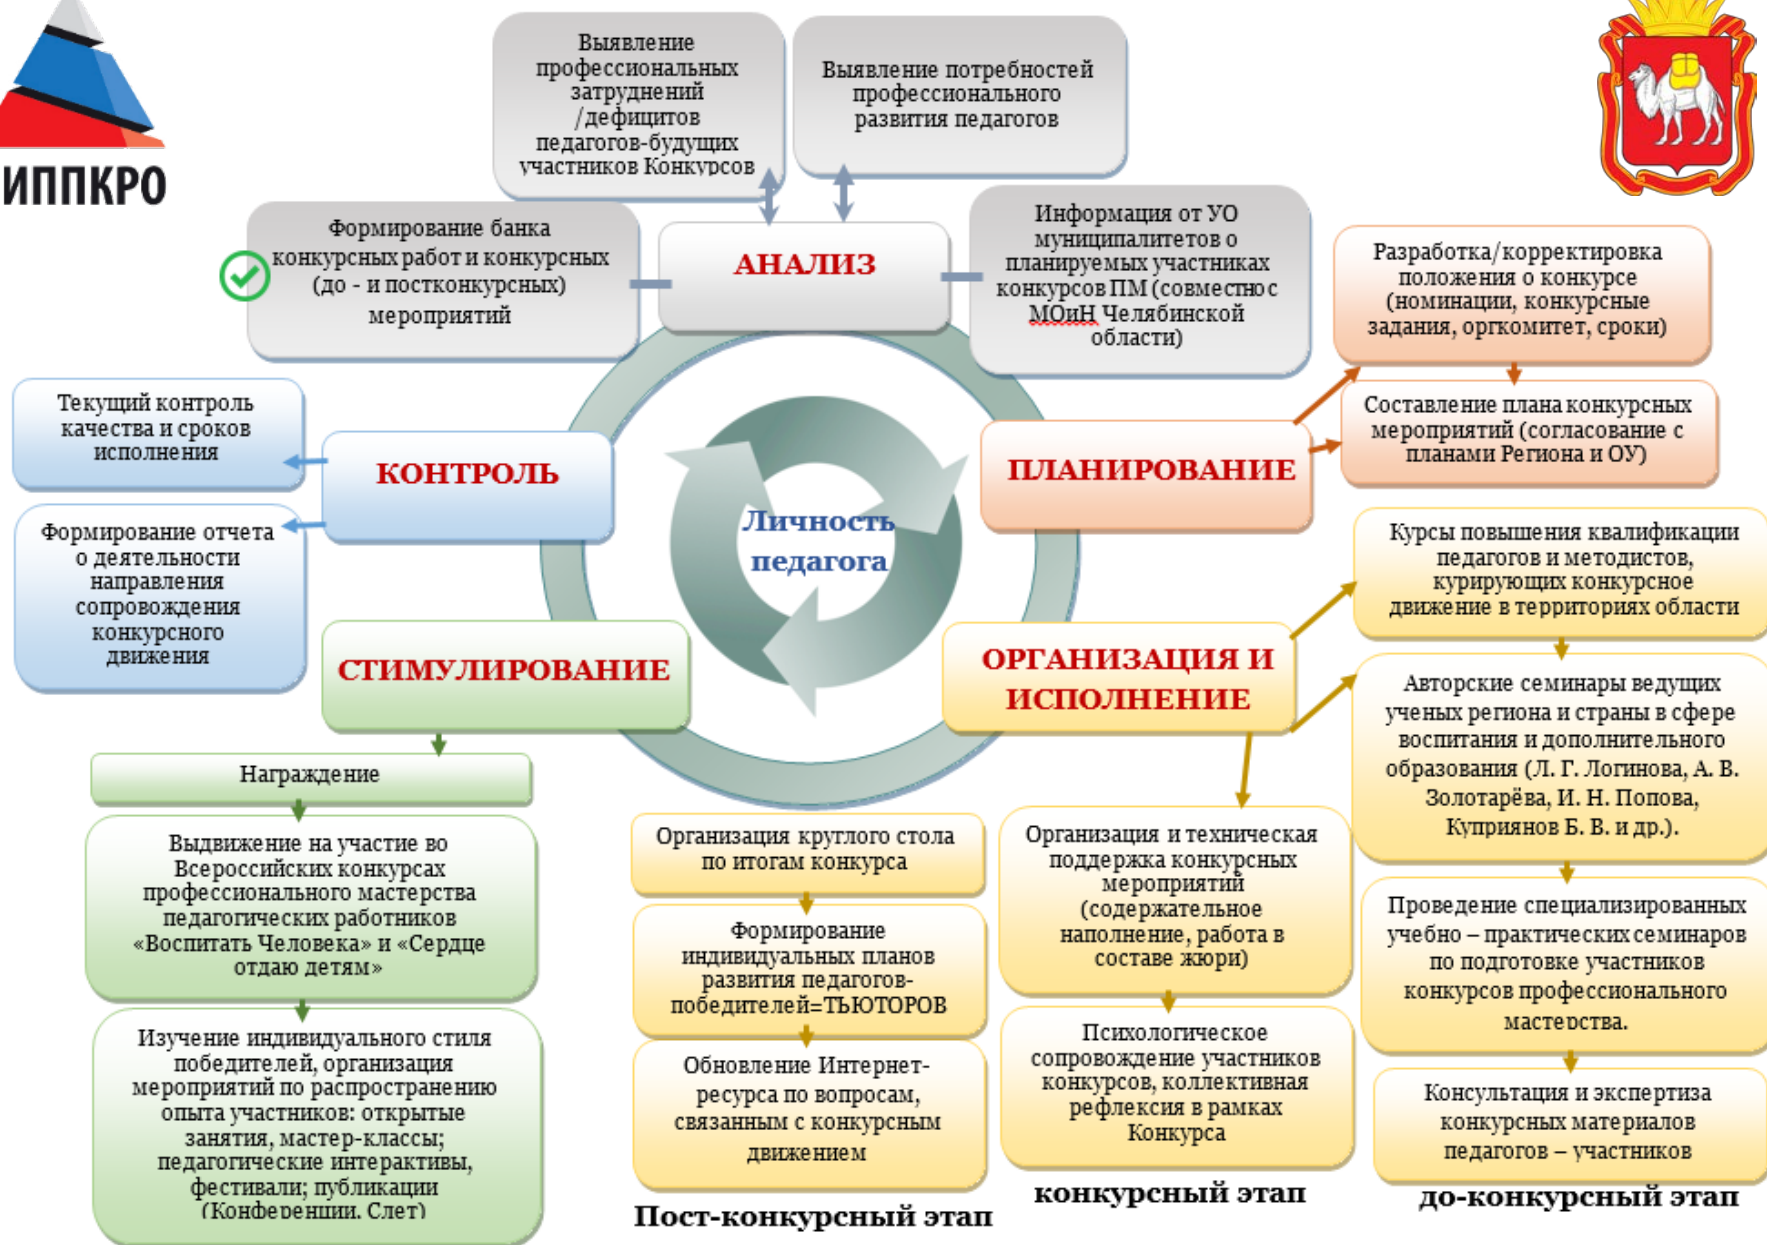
ИППКРО

Выявление профессиональных затруднений /дефицитов педагогов-будущих участников Конкурсов

Выявление потребностей профессионального развития педагогов

Формирование банка конкурсных работ и конкурсных (до - и постконкурсных) мероприятий

АНАЛИЗ

Информация от УО муниципалитетов о планируемых участниках конкурсов ПМ (совместно с МОиН Челябинской области)

Разработка/корректировка положения о конкурсе (номинации, конкурсные задания, оргкомитет, сроки)

Составление плана конкурсных мероприятий (согласование с планами Региона и ОУ)

Текущий контроль качества и сроков исполнения

КОНТРОЛЬ

ПЛАНИРОВАНИЕ

Личность педагога

Формирование отчета о деятельности направления сопровождения конкурсного движения

Курсы повышения квалификации педагогов и методистов, курирующих конкурсное движение в территориях области

СТИМУЛИРОВАНИЕ

ОРГАНИЗАЦИЯ И ИСПОЛНЕНИЕ

Авторские семинары ведущих ученых региона и страны в сфере воспитания и дополнительного образования (Л. Г. Логинова, А. В. Золотарёва, И. Н. Попова, Куприянов Б. В. и др.).

Награждение

Выдвижение на участие во Всероссийских конкурсах профессионального мастерства педагогических работников «Воспитать Человека» и «Сердце отдаю детям»

Организация круглого стола по итогам конкурса

Организация и техническая поддержка конкурсных мероприятий (содержательное наполнение, работа в составе жюри)

Проведение специализированных учебно – практических семинаров по подготовке участников конкурсов профессионального мастерства.

Формирование индивидуальных планов развития педагогов-победителей=ТЬЮТОРОВ

Изучение индивидуального стиля победителей, организация мероприятий по распространению опыта участников: открытые занятия, мастер-классы; педагогические интерактивы, фестивали; публикации (Конференции, Слет)

Обновление Интернет-ресурса по вопросам, связанным с конкурсным движением

Психологическое сопровождение участников конкурсов, коллективная рефлексия в рамках Конкурса

Консультация и экспертиза конкурсных материалов педагогов – участников

Пост-конкурсный этап

конкурсный этап

до-конкурсный этап